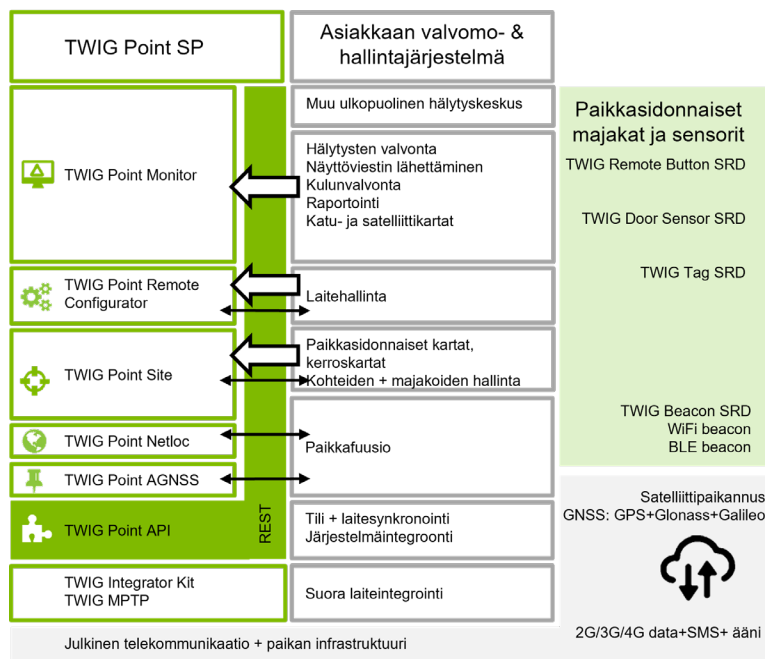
TWIG Point SP

Asiakkaan valvomo- & hallintajärjestelmä

Muu ulkopuolinen hälytyskeskus

Paikkasidonnaiset majakat ja sensorit

TWIG Point Monitor

Hälytysten valvonta
Näyttöviestin lähettäminen
Kulunvalvonta
Raportointi
Katu- ja satelliittikartat

TWIG Remote Button SRD

TWIG Door Sensor SRD

TWIG Tag SRD

TWIG Point Remote Configurator

Laitehallinta

TWIG Point Site

Paikkasidonnaiset kartat, kerroskartat
Kohteiden + majakoiden hallinta

TWIG Beacon SRD
WiFi beacon
BLE beacon

TWIG Point Netloc

Paikkafuusio

TWIG Point AGNSS

Satelliittipaikannus
GNSS: GPS+Glonass+Galileo

TWIG Point API

REST

Tili + laitesynkronointi
Järjestelmäintegroonti

TWIG Integrator Kit
TWIG MPTP

Suora laiteintegrointi

Julkinen telekommunikaatio + paikan infrastruktuuri

2G/3G/4G data+SMS+ ääni